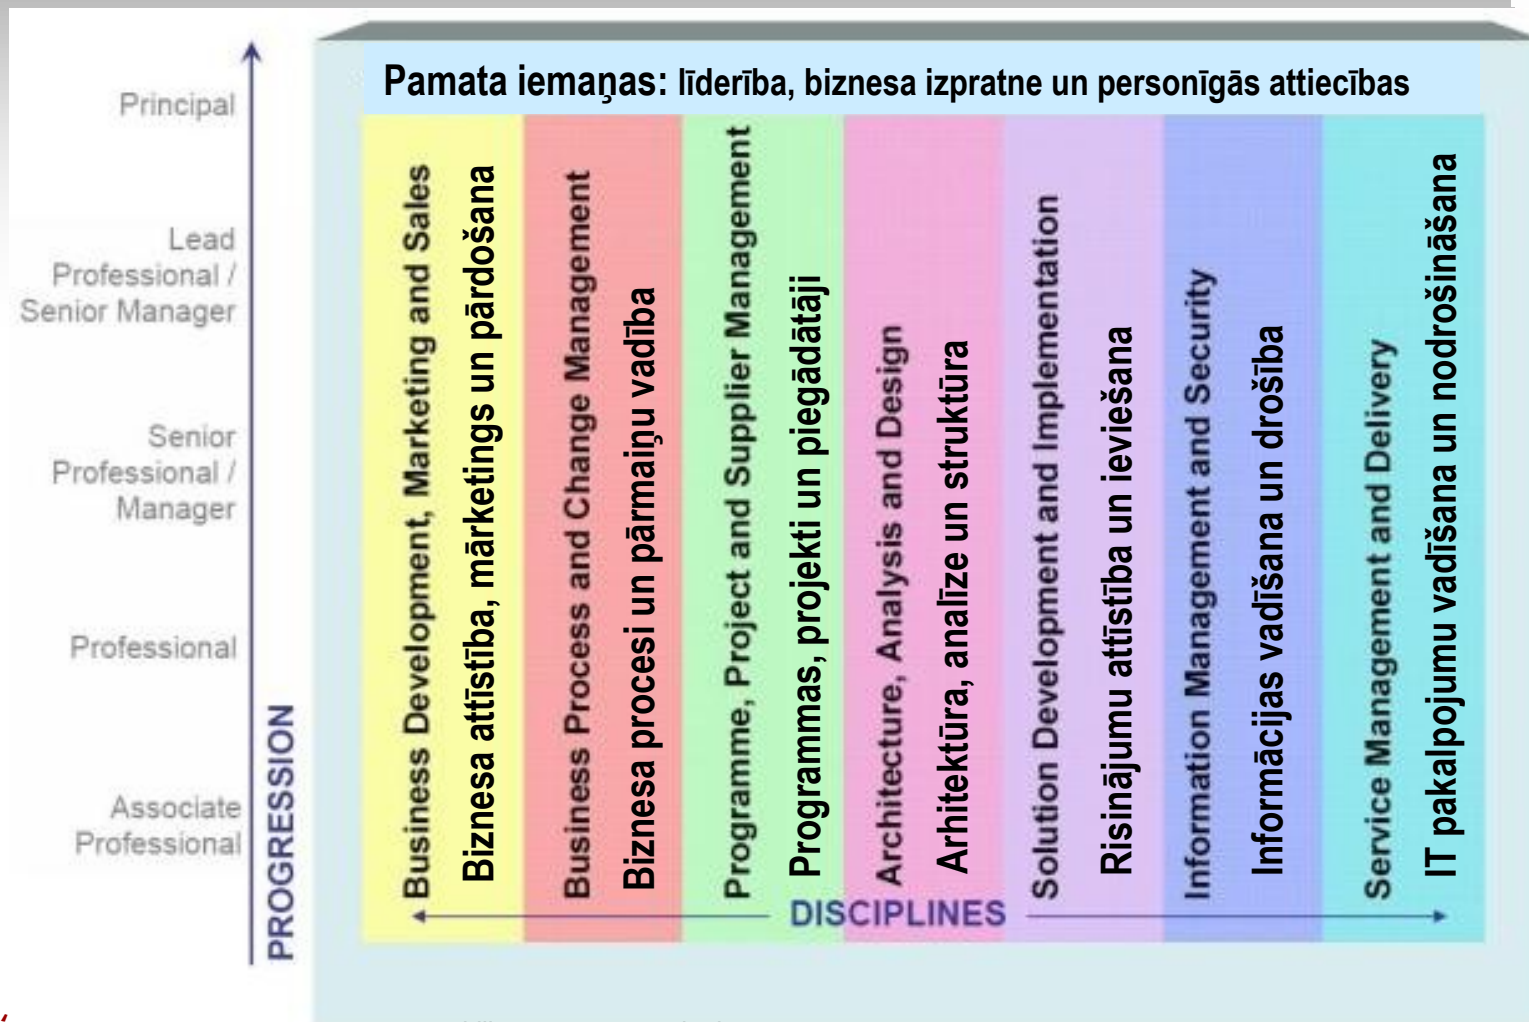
Principal

Lead Professional / Senior Manager

Senior Professional / Manager

Professional

Associate Professional

PROGRESSION

Pamata iemaņas: līderība, biznesa izpratne un personīgās attiecības

Business Development, Marketing and Sales
Biznesa attīstība, mārketings un pārdošana

Business Process and Change Management
Biznesa procesi un pārmaiņu vadība

Programme, Project and Supplier Management
Programmas, projekti un piegādātāji

Architecture, Analysis and Design
Arhitektūra, analīze un struktūra

Solution Development and Implementation
Risinājumu attīstība un ieviešana

Information Management and Security
Informācijas vadīšana un drošība

Service Management and Delivery
IT pakalpojumu vadīšana un nodrošināšana

DISCIPLINES